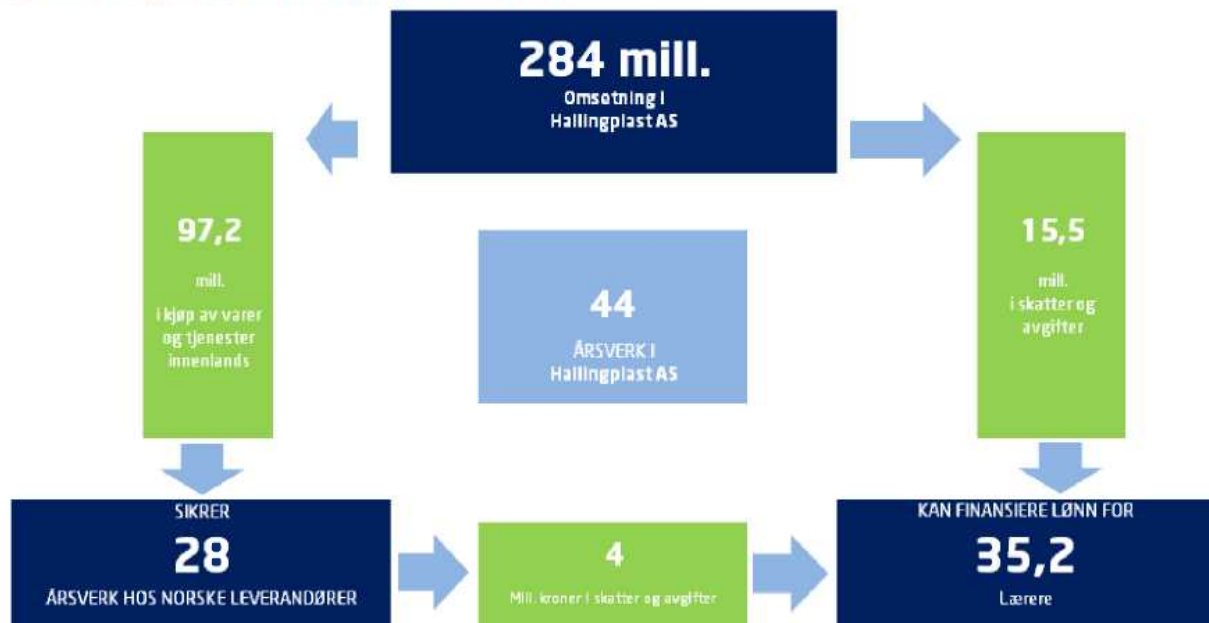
284 mill.
Omsetning i Hallingplast AS

97,2
mill.
i kjøp av varer og tjenester innenlands

44
ÅRSVERK I Hallingplast AS

15,5
mill.
i skatter og avgifter

SIKRER
28
ÅRSVERK HOS NORSKE LEVERANDØRER

4
Mill. kroner i skatter og avgifter

KAN FINANSIERE LØNN FOR
35,2
Lærere